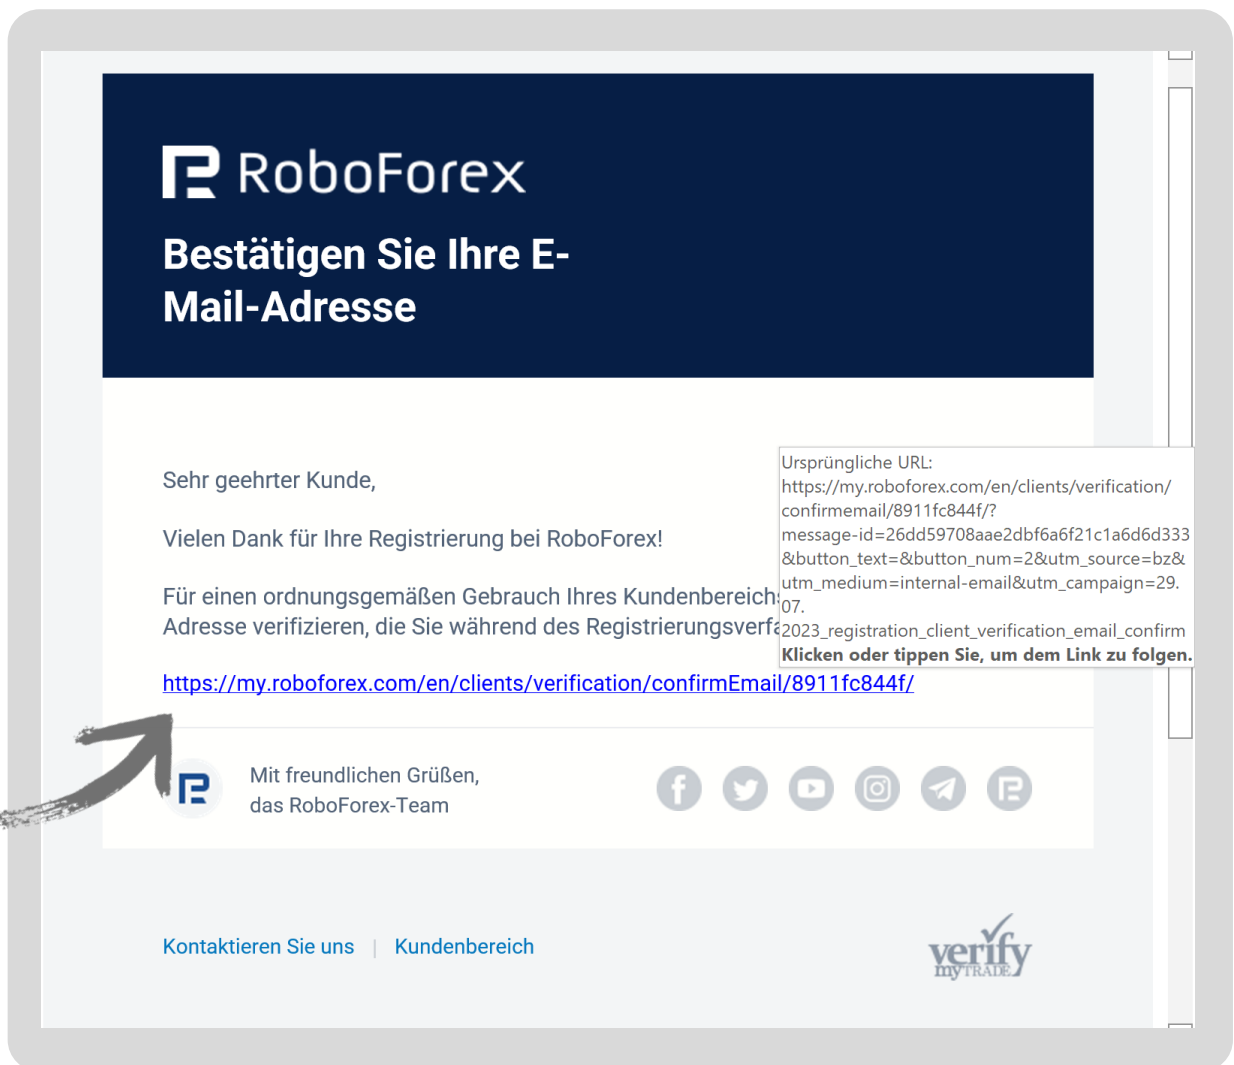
RoboForex

Bestätigen Sie Ihre E-Mail-Adresse

Sehr geehrter Kunde,

Vielen Dank für Ihre Registrierung bei RoboForex!

Für einen ordnungsgemäßen Gebrauch Ihres Kundenbereich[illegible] Adresse verifizieren, die Sie während des Registrierungsverf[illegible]

Ursprüngliche URL: https://my.roboforex.com/en/clients/verification/confirmemail/8911fc844f/?message-id=26dd59708aae2dbf6a6f21c1a6d6d333&button_text=&button_num=2&utm_source=bz&utm_medium=internal-email&utm_campaign=29.07.2023_registration_client_verification_email_confirm
Klicken oder tippen Sie, um dem Link zu folgen.

https://my.roboforex.com/en/clients/verification/confirmEmail/8911fc844f/

Mit freundlichen Grüßen,
das RoboForex-Team

Kontaktieren Sie uns | Kundenbereich

verify myTRADE